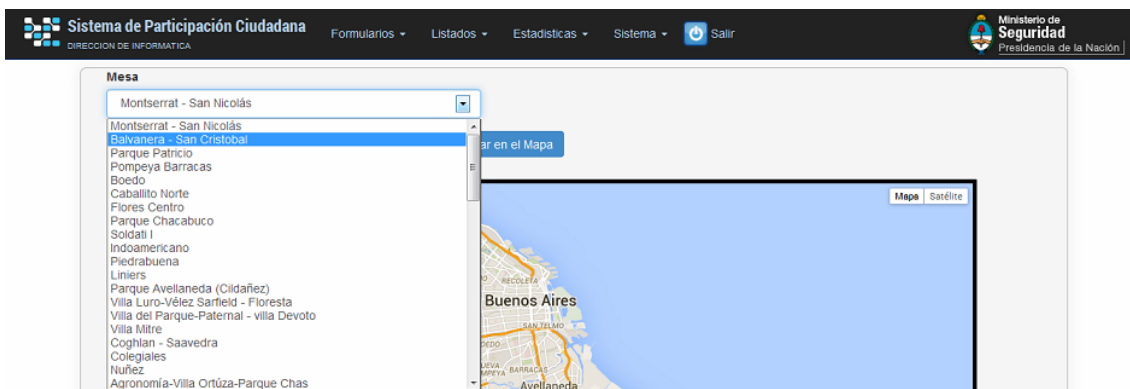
Sistema de Participación Ciudadana
DIRECCION DE INFORMATICA

Formularios ▾ Listados ▾ Estadisticas ▾ Sistema ▾ Salir

Ministerio de
Seguridad
Presidencia de la Nación

Mesa

Montserrat - San Nicolás

Montserrat - San Nicolás
Balvanera - San Cristobal
Parque Patricio
Pompeya Barracas
Boedo
Caballito Norte
Flores Centro
Parque Chacabuco
Soldati I
Indoamericano
Piedrabuena
Liniers
Parque Avellaneda (Cildañez)
Villa Luro-Vélez Sarfield - Floresta
Villa del Parque-Paternal - villa Devoto
Villa Mitre
Coghlan - Saavedra
Colegiales
Nuñez
Agronomía-Villa Ortúza-Parque Chas

ar en el Mapa

Mapa Satélite

RECOLETA
Buenos Aires
SAN TELMO
EDO
UEVA
MPEYA BARRACAS
Avellaneda